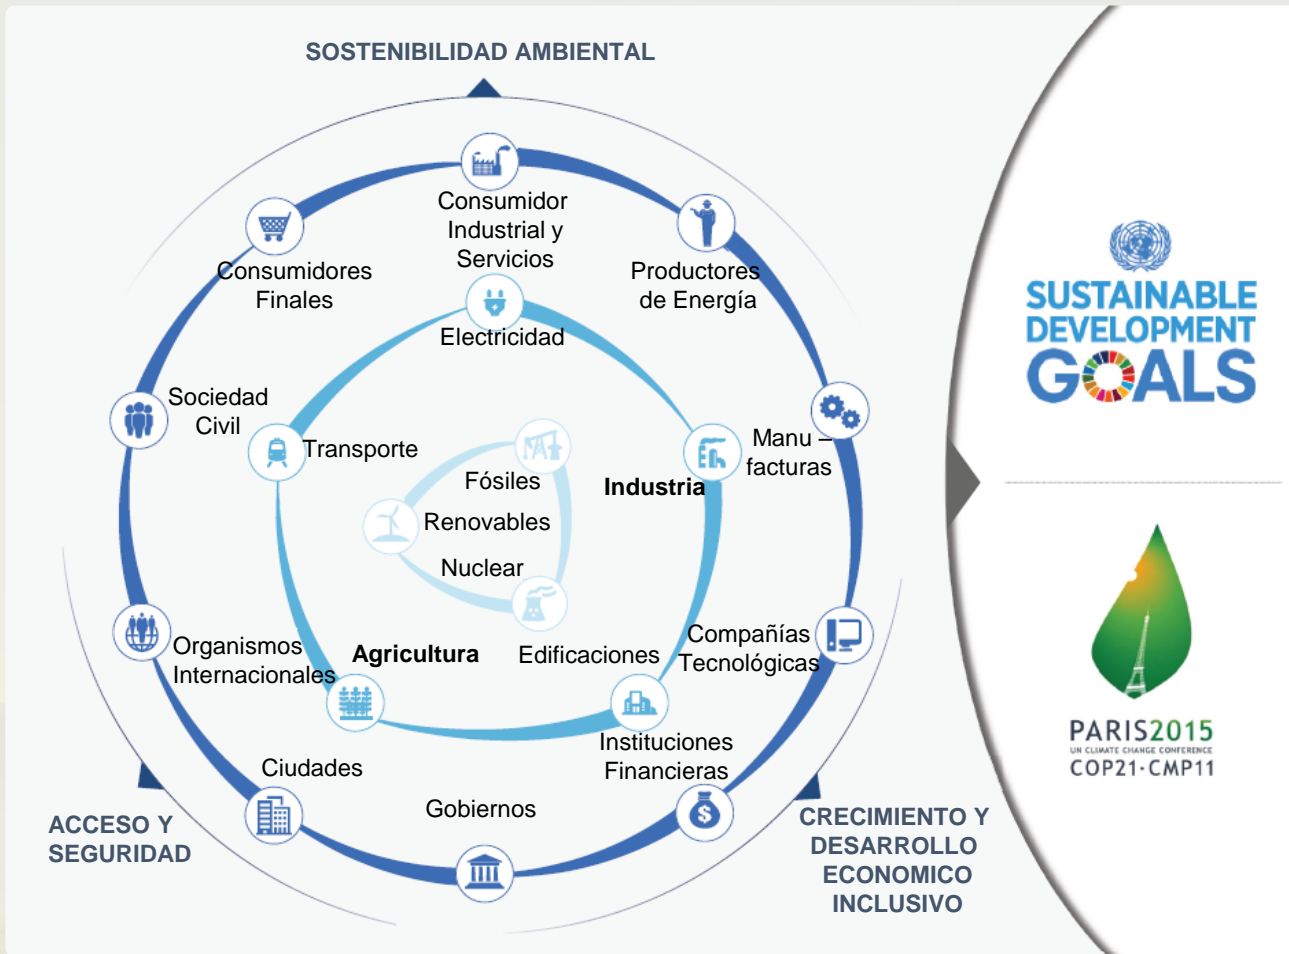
SOSTENIBILIDAD AMBIENTAL

Consumidor Industrial y Servicios

Consumidores Finales

Productores de Energía

Electricidad

Sociedad Civil

Transporte

Manu – facturas

Fósiles

Industria

Renovables

Nuclear

Organismos Internacionales

Agricultura

Edificaciones

Compañías Tecnológicas

Instituciones Financieras

Ciudades

Gobiernos

ACCESO Y SEGURIDAD

CRECIMIENTO Y DESARROLLO ECONOMICO INCLUSIVO

SUSTAINABLE DEVELOPMENT GOALS

PARIS2015
UN CLIMATE CHANGE CONFERENCE
COP21·CMP11